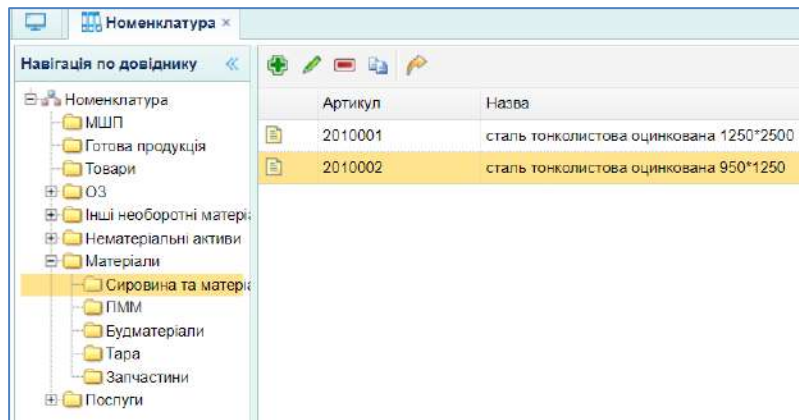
Номенклатура ×

Навігація по довіднику «

Номенклатура
МШП
Готова продукція
Товари
ОЗ
Інші необоротні матеріа
Нематеріальні активи
Матеріали
Сировина та матеріа
ПММ
Будматеріали
Тара
Запчастини
Послуги

| Артикул | Назва |
|---|---|
| 2010001 | сталь тонколистова оцинкована 1250*2500 |
| 2010002 | сталь тонколистова оцинкована 950*1250 |